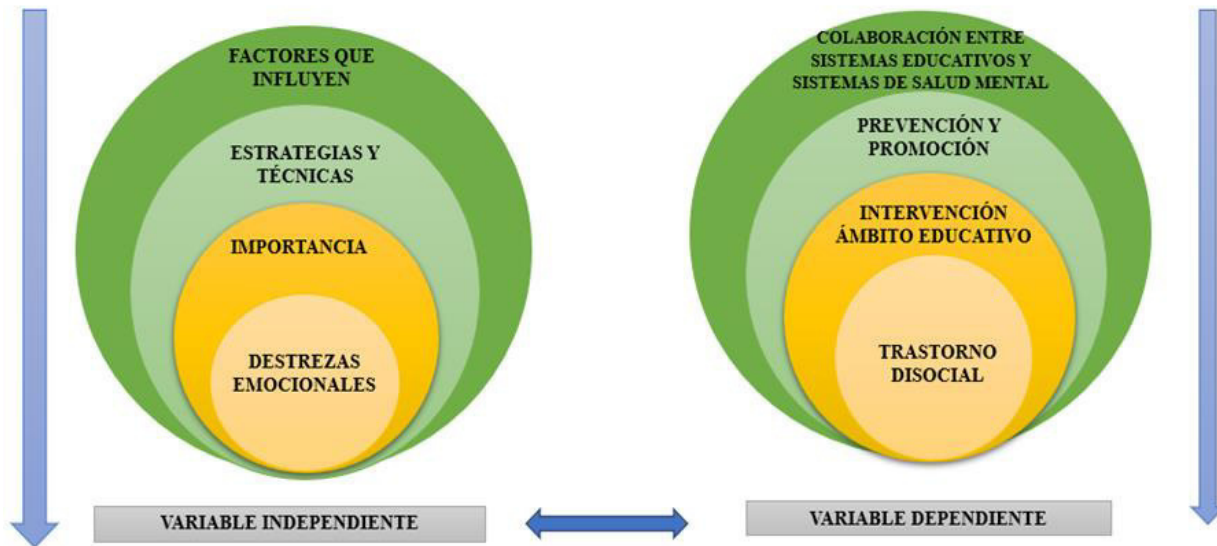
FACTORES QUE INFLUYEN

ESTRATEGIAS Y TÉCNICAS

IMPORTANCIA

DESTREZAS EMOCIONALES

COLABORACIÓN ENTRE SISTEMAS EDUCATIVOS Y SISTEMAS DE SALUD MENTAL

PREVENCIÓN Y PROMOCIÓN

INTERVENCIÓN ÁMBITO EDUCATIVO

TRASTORNO DISOCIAL

VARIABLE INDEPENDIENTE

VARIABLE DEPENDIENTE